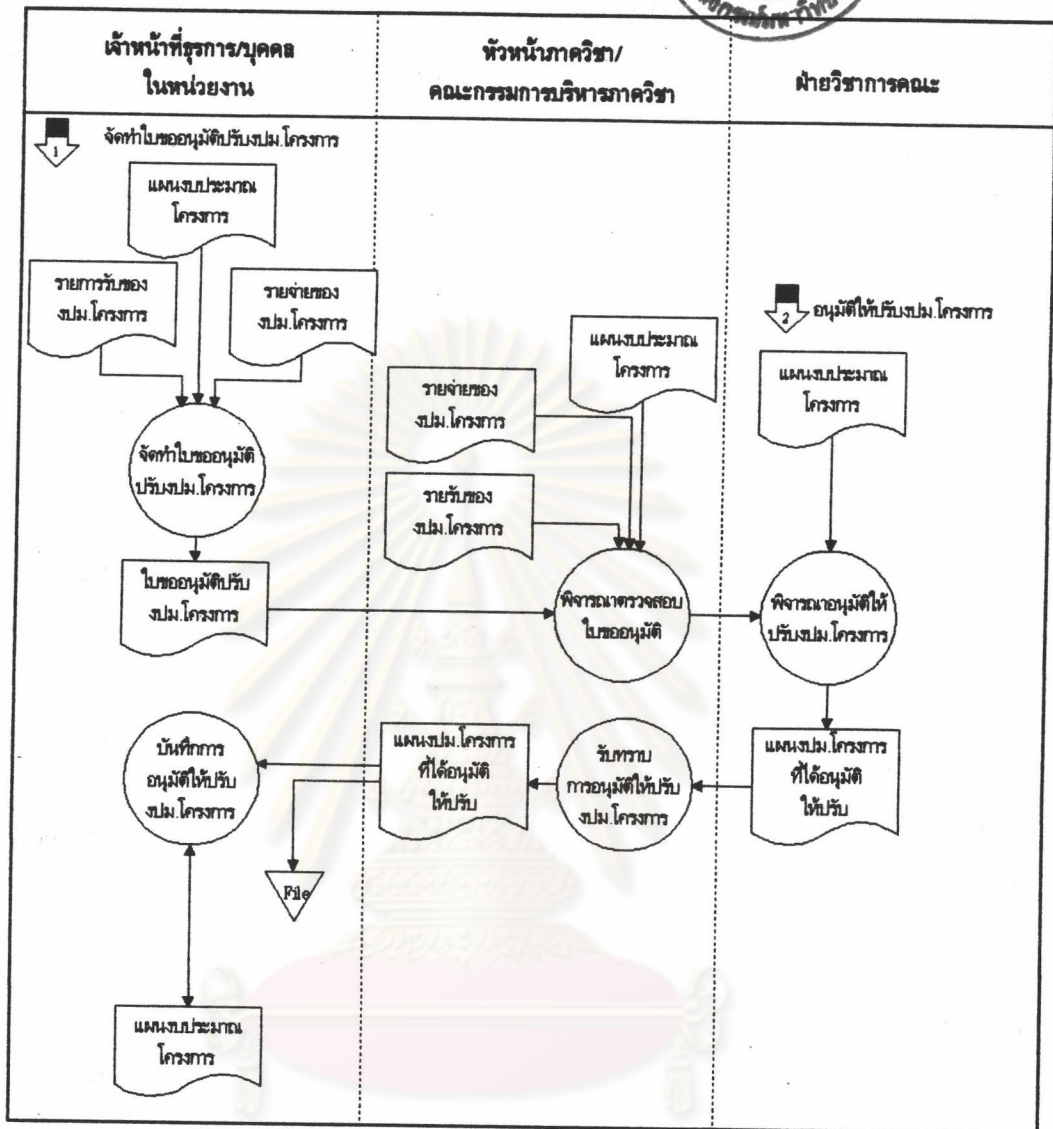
| เจ้าหน้าที่ธุรการ/บุคคล ในหน่วยงาน | หัวหน้าภาควิชา/ คณะกรรมการบริหารภาควิชา | ฝ่ายวิชาการคณะ |
|---|---|---|

1 จัดทำใบขออนุมัติปรับงปม.โครงการ

แผนงบประมาณ โครงการ

รายการรับของ งปม.โครงการ

รายจ่ายของ งปม.โครงการ

จัดทำใบขออนุมัติ ปรับงปม.โครงการ

ใบขออนุมัติปรับ งปม.โครงการ

รายจ่ายของ งปม.โครงการ

แผนงบประมาณ โครงการ

รายรับของ งปม.โครงการ

พิจารณาตรวจสอบ ใบขออนุมัติ

2 อนุมัติให้ปรับงปม.โครงการ

แผนงบประมาณ โครงการ

พิจารณาอนุมัติให้ ปรับงปม.โครงการ

แผนงปม.โครงการ ที่ได้อนุมัติ ให้ปรับ

รับทราบ การอนุมัติให้ปรับ งปม.โครงการ

แผนงปม.โครงการ ที่ได้อนุมัติ ให้ปรับ

บันทึกการ อนุมัติให้ปรับ งปม.โครงการ

File

แผนงบประมาณ โครงการ